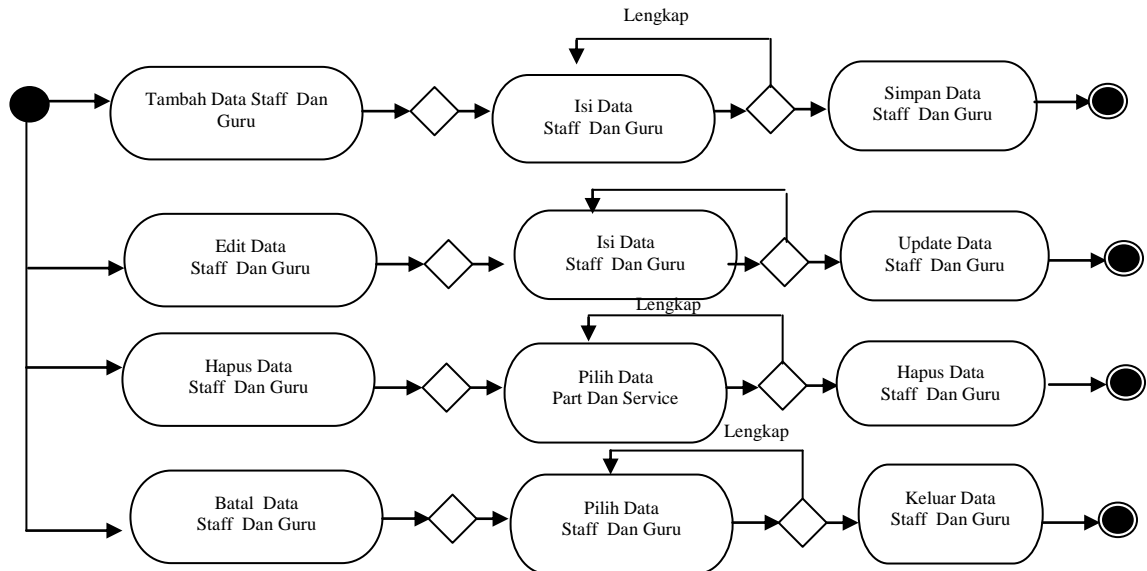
Lengkap

Tambah Data Staff Dan Guru

Isi Data Staff Dan Guru

Simpan Data Staff Dan Guru

Edit Data Staff Dan Guru

Isi Data Staff Dan Guru

Update Data Staff Dan Guru

Lengkap

Hapus Data Staff Dan Guru

Pilih Data Part Dan Service

Hapus Data Staff Dan Guru

Lengkap

Batal Data Staff Dan Guru

Pilih Data Staff Dan Guru

Keluar Data Staff Dan Guru